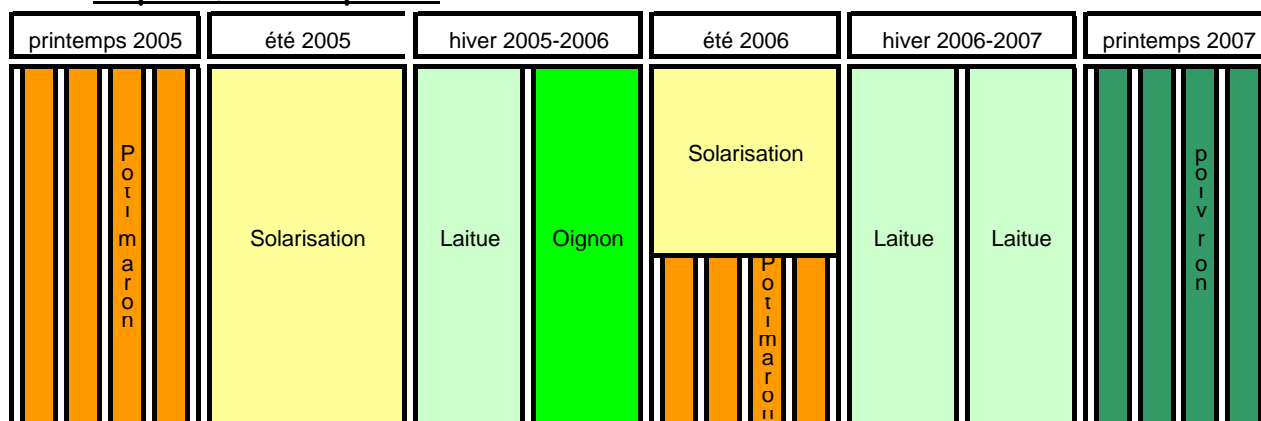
| printemps 2005 | été 2005 | hiver 2005-2006 | | été 2006 | hiver 2006-2007 | | printemps 2007 |
|---|---|---|---|---|---|---|---|
| Potimaron | Solarisation | Laitue | Oignon | Solarisation<br>Potimarou | Laitue | Laitue | poivron |